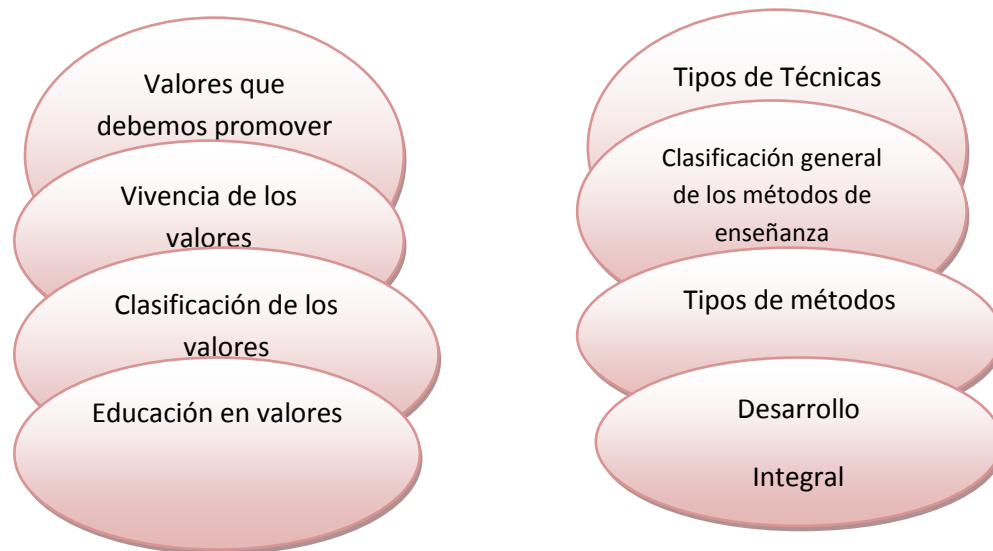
Valores que debemos promover

Vivencia de los valores

Clasificación de los valores

Educación en valores

Tipos de Técnicas

Clasificación general de los métodos de enseñanza

Tipos de métodos

Desarrollo

Integral